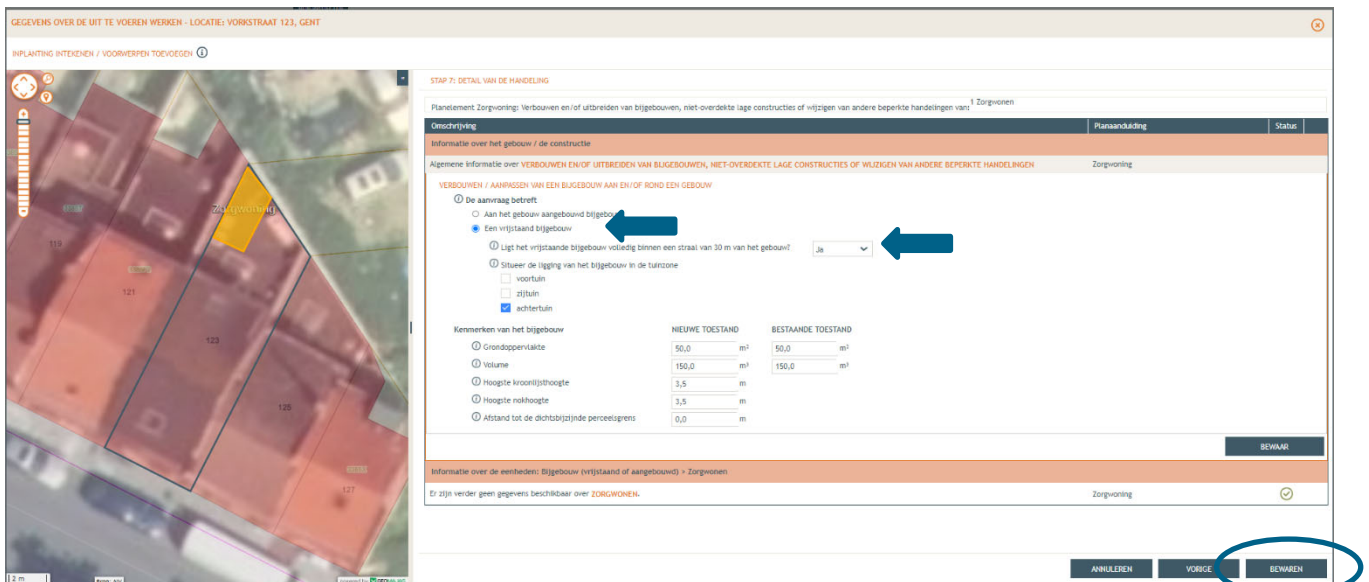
GEGEVENS OVER DE UIT TE VOEREN WERKEN - LOCATIE: VORKSTRAAT 123, GENT

INPLANTING INTEKENEN / VOORWERPEN TOEVOEGEN ⓘ

Zorgwoning
119
121
123
125
127

STAP 7: DETAIL VAN DE HANDELING

Planelement Zorgwoning: Verbouwen en/of uitbreiden van bijgebouwen, niet-overdekte lage constructies of wijzigen van andere beperkte handelingen van: 1 Zorgwonen

| Omschrijving | Planaanduiding | Status |
|---|---|---|
| Informatie over het gebouw / de constructie | | |
| Algemene informatie over VERBOUWEN EN/OF UITBREIDEN VAN BIJGEBOUWEN, NIET-OVERDEKTE LAGE CONSTRUCTIES OF WIJZIGEN VAN ANDERE BEPERKTE HANDELINGEN | Zorgwoning | |

VERBOUWEN / AANPASSEN VAN EEN BIJGEBOUW AAN EN/OF ROND EEN GEBOUW

ⓘ De aanvraag betreft
Aan het gebouw aangebouwd bijgebouw
Een vrijstaand bijgebouw
ⓘ Ligt het vrijstaande bijgebouw volledig binnen een straal van 30 m van het gebouw? Je
ⓘ Situeer de ligging van het bijgebouw in de tuinzone
voortuin
zijtuin
achtertuin

| Kenmerken van het bijgebouw | NIEUWE TOESTAND | | BESTAANDE TOESTAND | |
|---|---|---|---|---|
| ⓘ Grondoppervlakte | 50,0 | m² | 50,0 | m² |
| ⓘ Volume | 150,0 | m³ | 150,0 | m³ |
| ⓘ Hoogste kroonlijsthoogte | 3,5 | m | | |
| ⓘ Hoogste nokhoogte | 3,5 | m | | |
| ⓘ Afstand tot de dichtsbijzijnde perceelsgrens | 0,0 | m | | |

BEWAAR

Informatie over de eenheden: Bijgebouw (vrijstaand of aangebouwd) » Zorgwonen

Er zijn verder geen gegevens beschikbaar over ZORGWONEN. Zorgwoning

ANNULEREN VORIGE BEWAREN

2 m